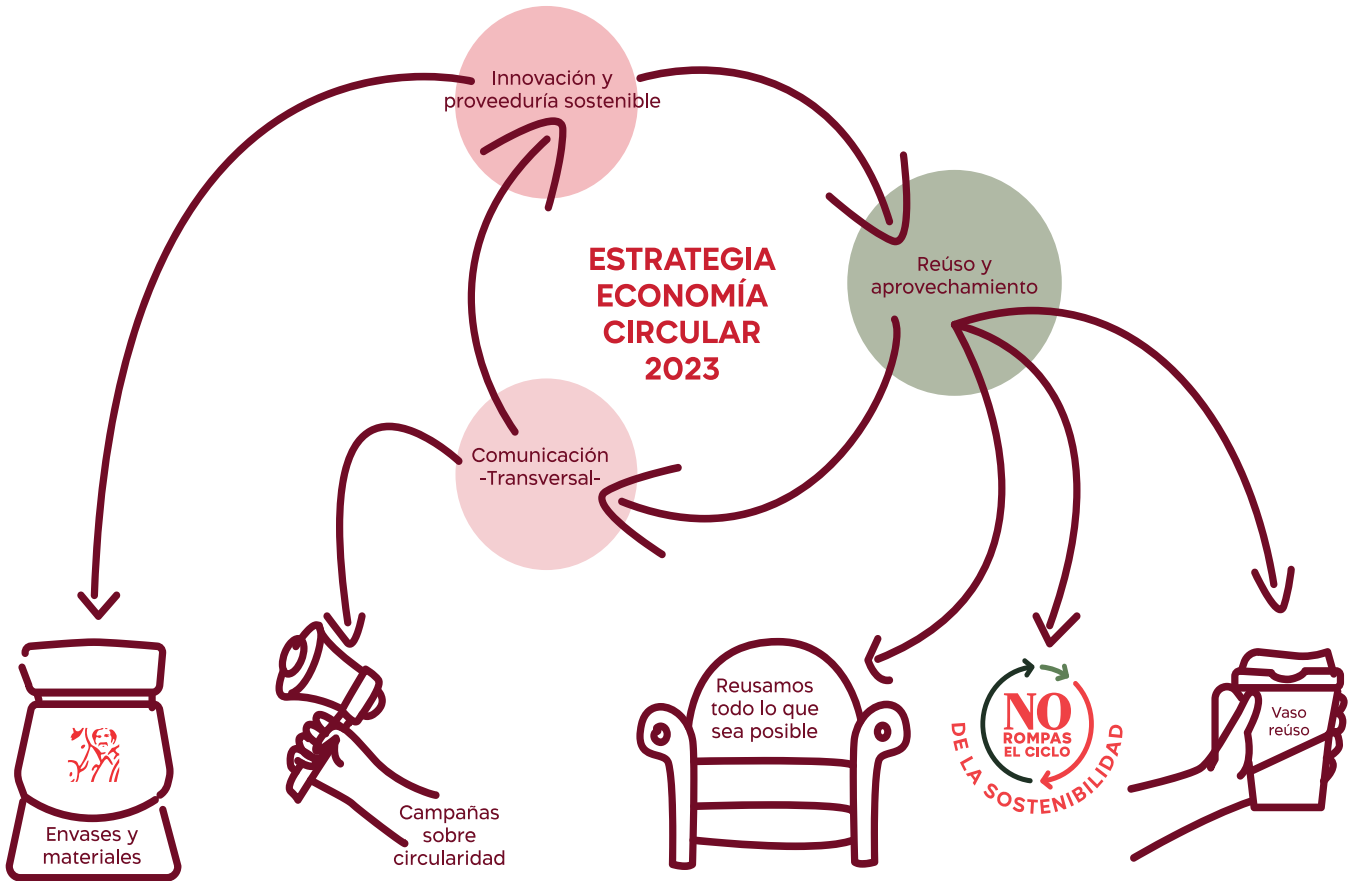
Innovación y proveeduría sostenible

Reúso y aprovechamiento

ESTRATEGIA ECONOMÍA CIRCULAR 2023

Comunicación -Transversal-

Envases y materiales

Campañas sobre circularidad

Reusamos todo lo que sea posible

NO ROMPAS EL CICLO DE LA SOSTENIBILIDAD

Vaso reúso